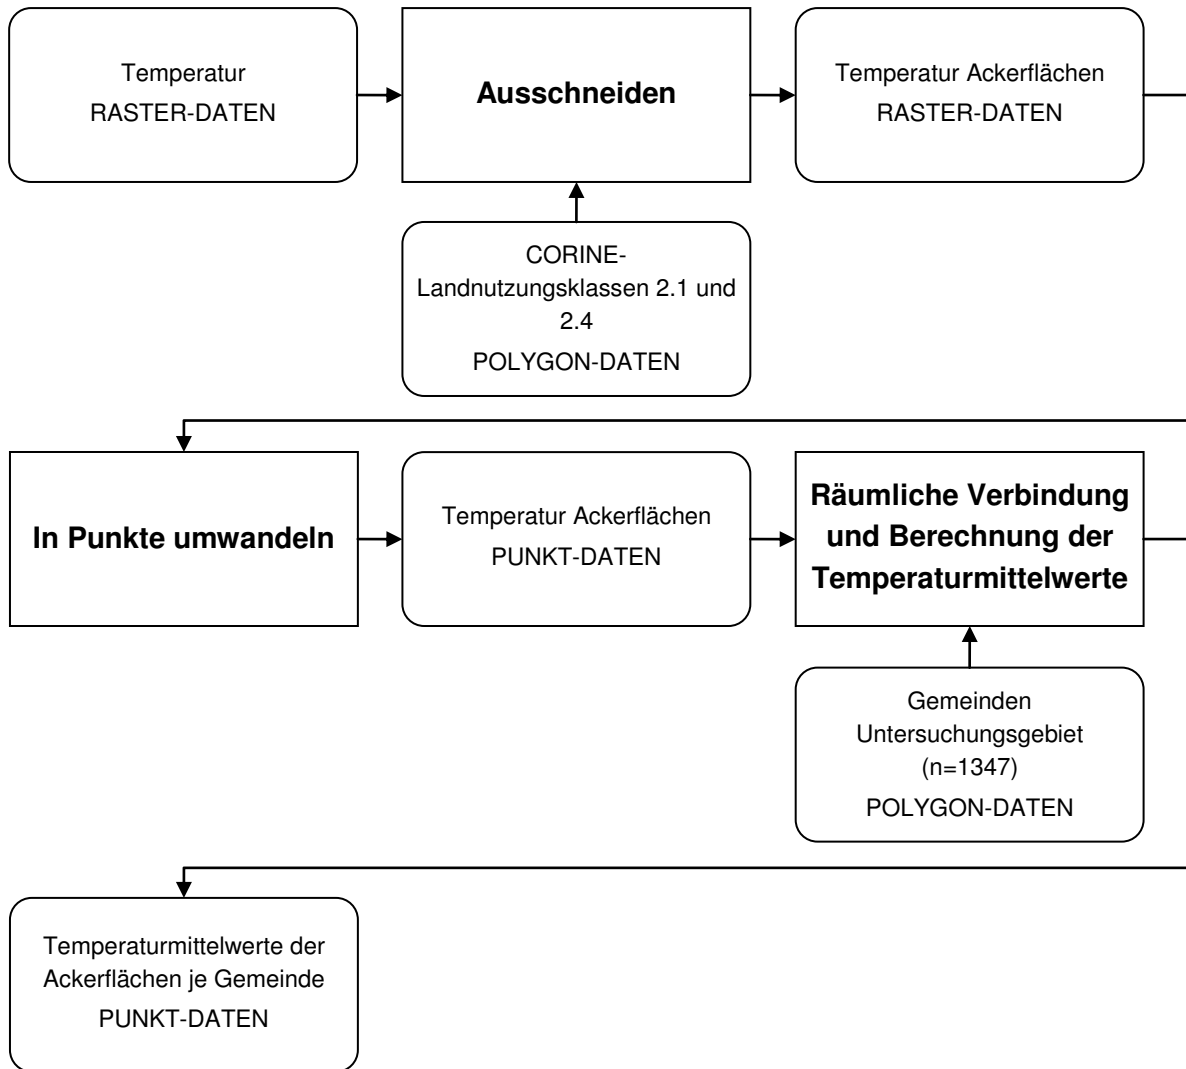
Temperatur
RASTER-DATEN

Ausschneiden

Temperatur Ackerflächen
RASTER-DATEN

CORINE-Landnutzungsklassen 2.1 und 2.4
POLYGON-DATEN

In Punkte umwandeln

Temperatur Ackerflächen
PUNKT-DATEN

Räumliche Verbindung und Berechnung der Temperaturmittelwerte

Gemeinden Untersuchungsgebiet (n=1347)
POLYGON-DATEN

Temperaturmittelwerte der Ackerflächen je Gemeinde
PUNKT-DATEN